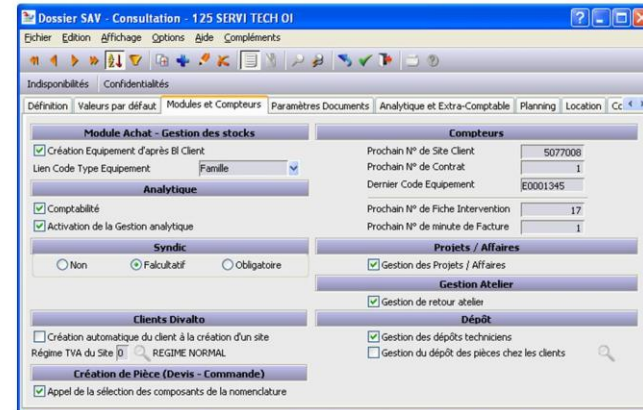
Dossier SAV - Consultation - 125 SERVI TECH OI

Fichier Edition Affichage Options Aide Compléments

Indisponibilités Confidentialités

Définition | Valeurs par défaut | Modules et Compteurs | Paramètres Documents | Analytique et Extra-Comptable | Planning | Location | Cc

Module Achat - Gestion des stocks

Création Equipement d'après Bl Client

Lien Code Type Equipement Famille

Analytique

Comptabilité

Activation de la Gestion analytique

Syndic

Non Falcultatif Obligatoire

Clients Divalto

Création automatique du client à la création d'un site

Régime TVA du Site 0 REGIME NORMAL

Création de Pièce (Devis - Commande)

Appel de la sélection des composants de la nomenclature

Compteurs

Prochain N° de Site Client 5077008

Prochain N° de Contrat 1

Dernier Code Equipement E0001345

Prochain N° de Fiche Intervention 17

Prochain N° de minute de Facture 1

Projets / Affaires

Gestion des Projets / Affaires

Gestion Atelier

Gestion de retour atelier

Dépôt

Gestion des dépôts techniciens

Gestion du dépôt des pièces chez les clients